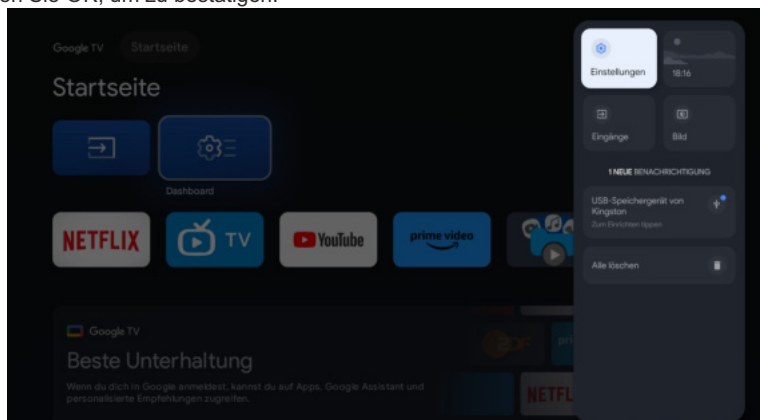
n Sie OK, um zu bestätigen.

Google TV Startseite

Startseite

Dashboard

NETFLIX

TV

YouTube

prime video

Google TV

Beste Unterhaltung

Wenn du dich in Google anmeldest, kannst du auf Apps, Google Assistant und personalisierte Empfehlungen zugreifen.

NETFL

Einstellungen

18:16

Eingänge

Bild

1 NEUE BENACHRICHTIGUNG

USB-Speichergerät von Kingston

Zum Einrichten tippen

Alle löschen